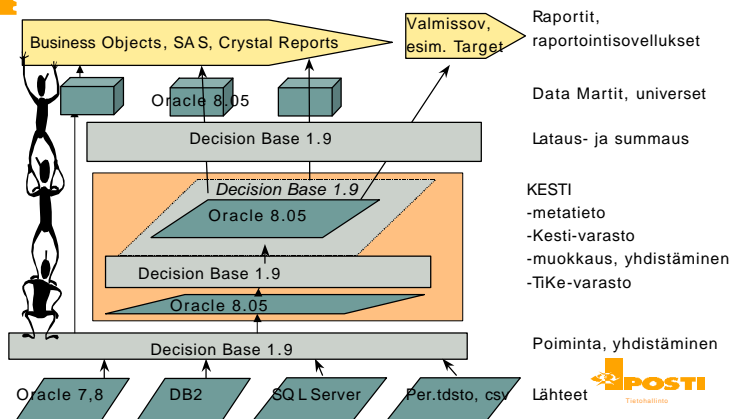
Business Objects, SAS, Crystal Reports

Valmissov, esim. Target

Raportit, raportointisovellukset

Oracle 8.05

Data Martit, universet

Decision Base 1.9

Lataus- ja summaus

Decision Base 1.9

Oracle 8.05

KESTI
-metatieto
-Kesti-varasto
-muokkaus, yhdistäminen
-TiKe-varasto

Decision Base 1.9

Oracle 8.05

Decision Base 1.9

Poiminta, yhdistäminen

Oracle 7,8

DB2

SQL Server

Per.tdsto, csv

Lähteet

POSTI
Tietohallinto